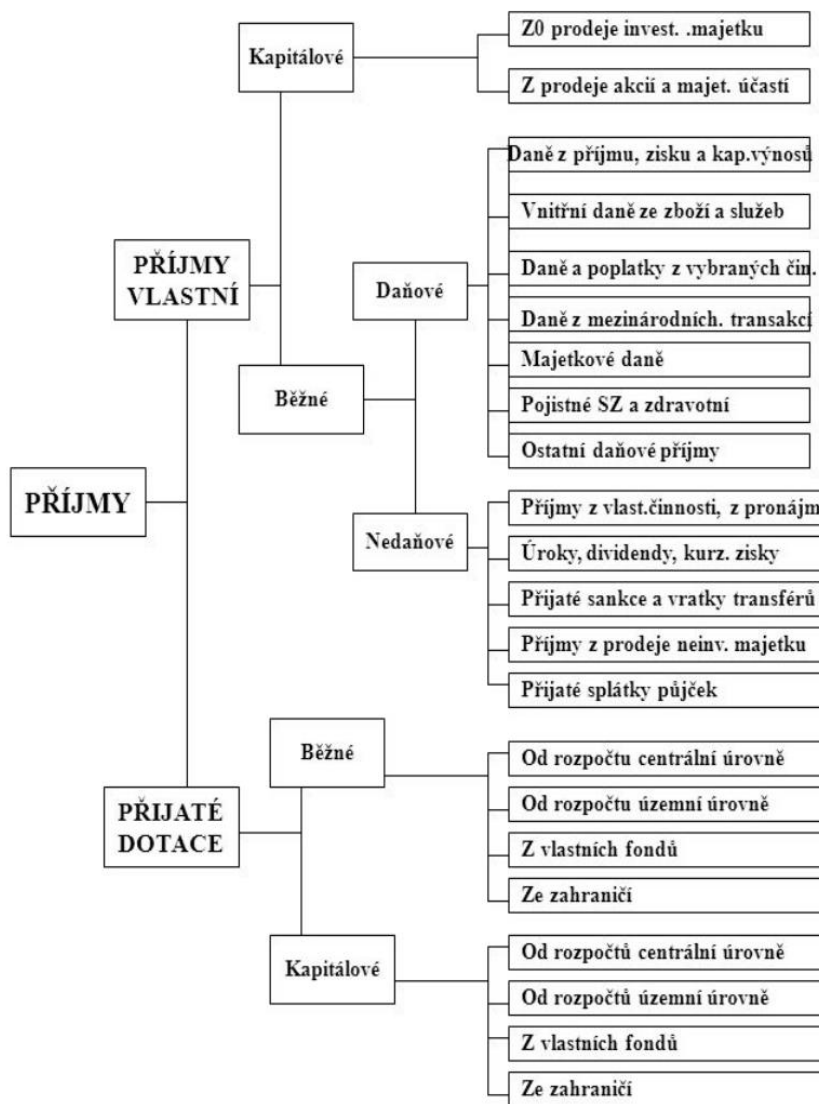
PŘÍJMY

PŘÍJMY VLASTNÍ

Kapitálové

Z0 prodeje invest. .majetku

Z prodeje akcií a majet. účastí

Běžné

Daňové

Daně z příjmu, zisku a kap.výnosů

Vnitřní daně ze zboží a služeb

Daně a poplatky z vybraných čin.

Daně z mezinárodních. transakcí

Majetkové daně

Pojistné SZ a zdravotní

Ostatní daňové příjmy

Nedaňové

Příjmy z vlast.činnosti, z pronájm

Úroky, dividendy, kurz. zisky

Přijaté sankce a vratky transférů

Příjmy z prodeje neinv. majetku

Přijaté splátky půjček

PŘIJATÉ DOTACE

Běžné

Od rozpočtu centrální úrovně

Od rozpočtu územní úrovně

Z vlastních fondů

Ze zahraničí

Kapitálové

Od rozpočtů centrální úrovně

Od rozpočtů územní úrovně

Z vlastních fondů

Ze zahraničí